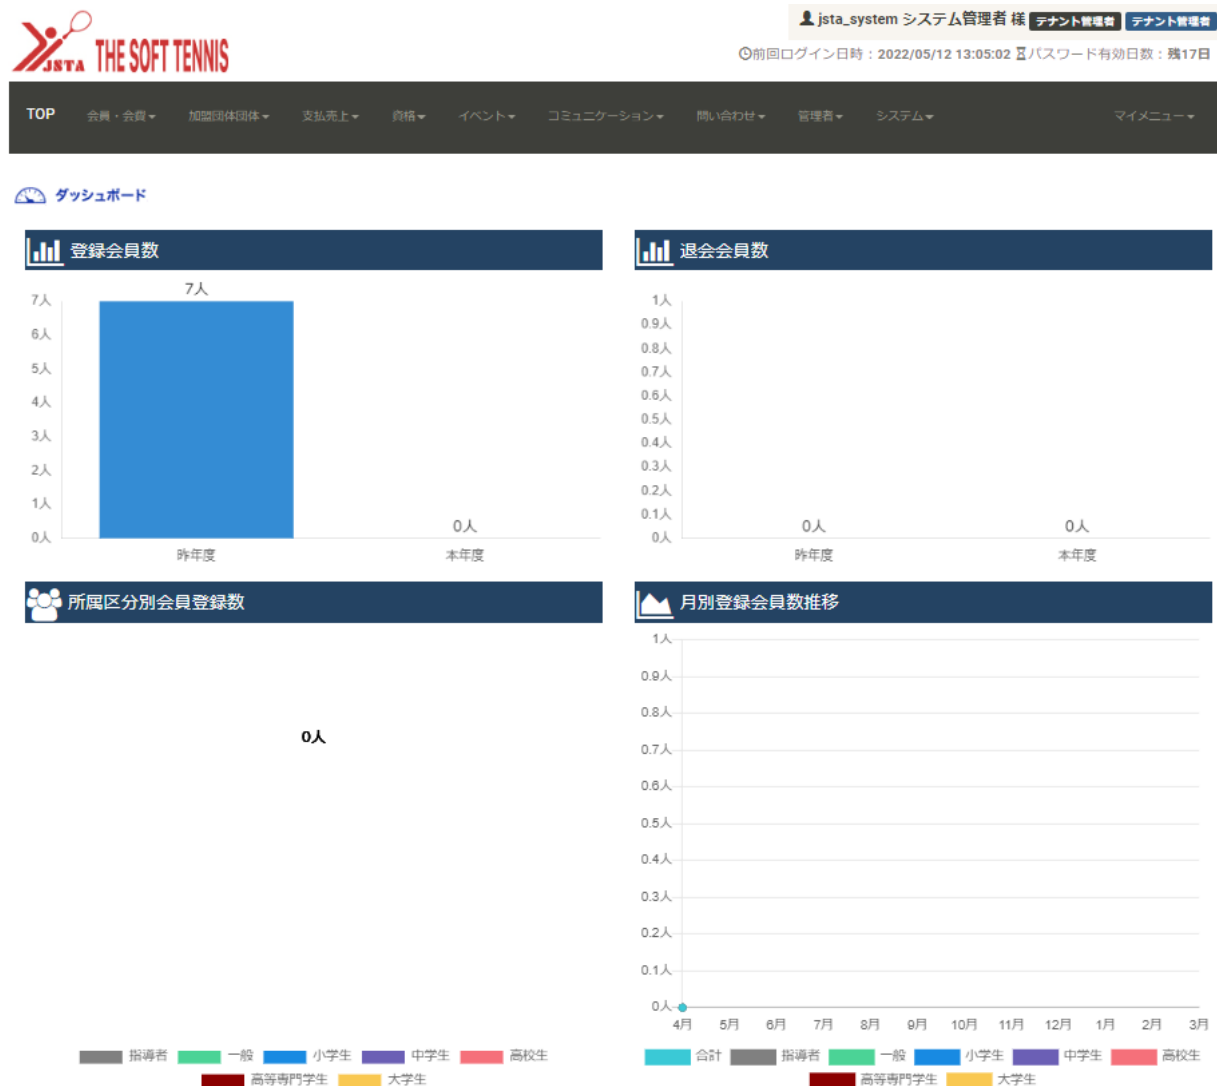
JSTA THE SOFT TENNIS

jsta_system システム管理者 様 テナント管理者 テナント管理者

前回ログイン日時：2022/05/12 13:05:02 パスワード有効日数：残17日

TOP 会員・会費 加盟団体団体 支払売上 資格 イベント コミュニケーション 問い合わせ 管理者 システム マイメニュー

ダッシュボード

登録会員数

7人
7人
6人
5人
4人
3人
2人
1人
0人
0人
昨年度 本年度

退会会員数

1人
0.9人
0.8人
0.7人
0.6人
0.5人
0.4人
0.3人
0.2人
0.1人
0人
0人 0人
昨年度 本年度

所属区分別会員登録数

0人

指導者 一般 小学生 中学生 高校生 高等専門学生 大学生

月別登録会員数推移

1人
0.9人
0.8人
0.7人
0.6人
0.5人
0.4人
0.3人
0.2人
0.1人
0人
4月 5月 6月 7月 8月 9月 10月 11月 12月 1月 2月 3月

合計 指導者 一般 小学生 中学生 高校生 高等専門学生 大学生